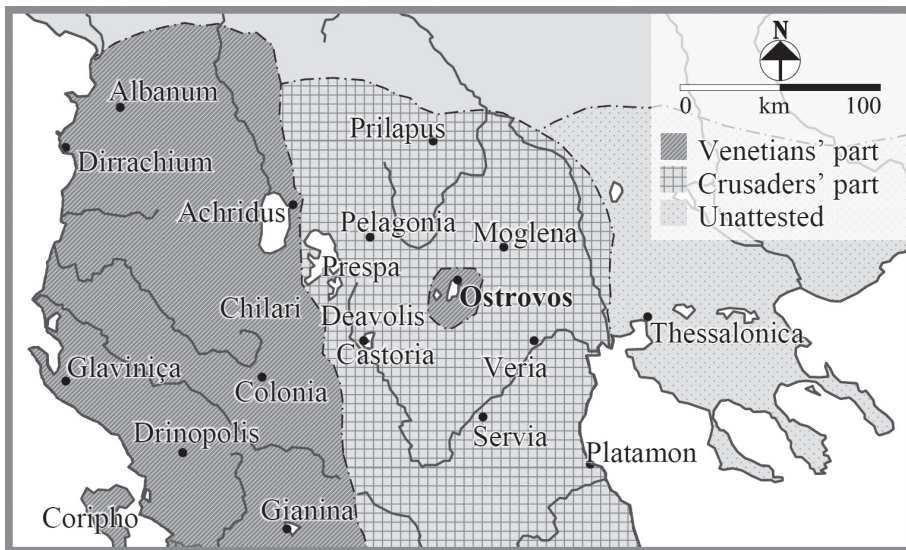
N
0 km 100
Venetians' part
Crusaders' part
Unattested

Albanum
Dirrachium
Prilapus
Achridus
Pelagonia
Moglena
Prespa
Ostrovos
Chilari
Deavolis
Castoria
Thessalonica
Glaviniça
Veria
Colonia
Drinopolis
Servia
Platamon
Coripho
Gianina